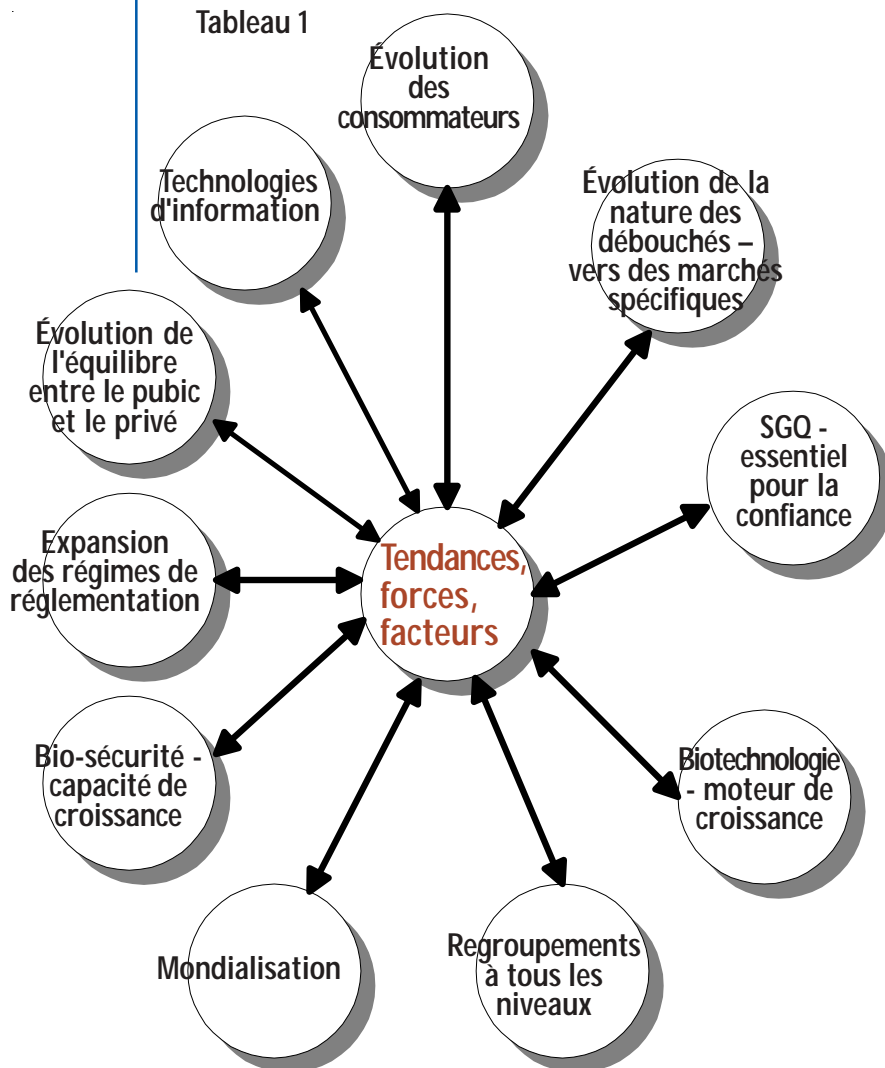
Tableau 1

Évolution des consommateurs

Technologies d'information

Évolution de la nature des débouchés – vers des marchés spécifiques

Évolution de l'équilibre entre le pubic et le privé

SGQ - essentiel pour la confiance

Expansion des régimes de réglementation

Tendances, forces, facteurs

Bio-sécurité - capacité de croissance

Biotechnologie - moteur de croissance

Mondialisation

Regroupements à tous les niveaux